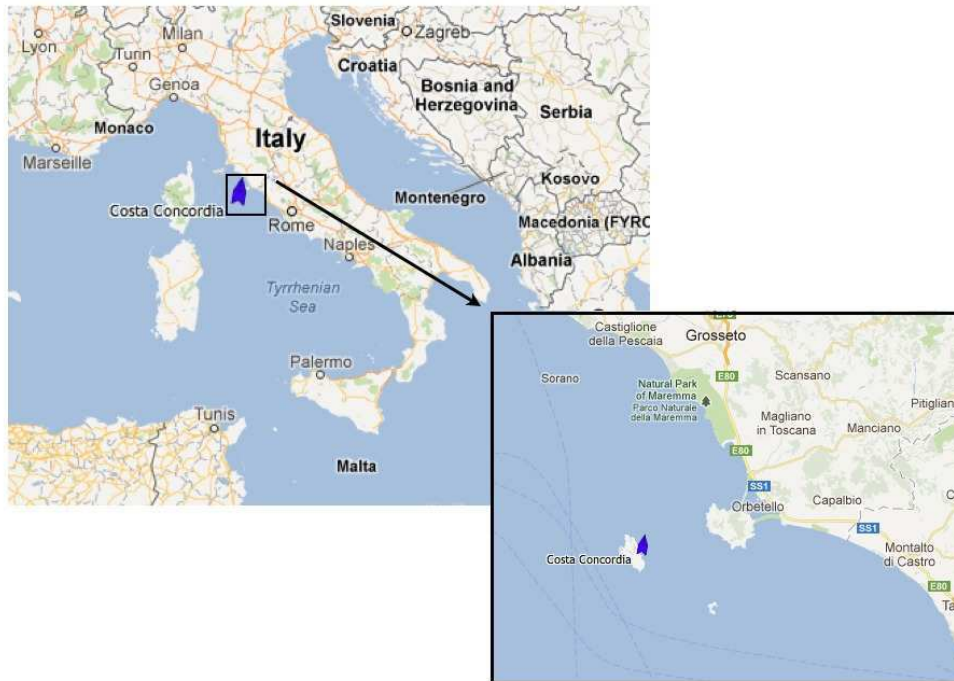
Slovenia
Zagreb
Lyon
Milan
Turin
Croatia
Bosnia and Herzegovina
Serbia
Genoa
Monaco
Italy
Marseille
Kosovo
Montenegro
Costa Concordia
Rome
Macedonia (FYRO
Naples
Albania
Tyrrhenian Sea
Palermo
Tunis
Malta

Castiglione della Pescaia
Grosseto
Sorano
Natural Park of Maremma Parco Naturale della Maremma
Scansano
Magliano in Toscana
Manciano
Pitiglian
E80
SS1
Orbetello
Capalbio
SS1
Costa Concordia
Montalto di Castro
E80
Ta